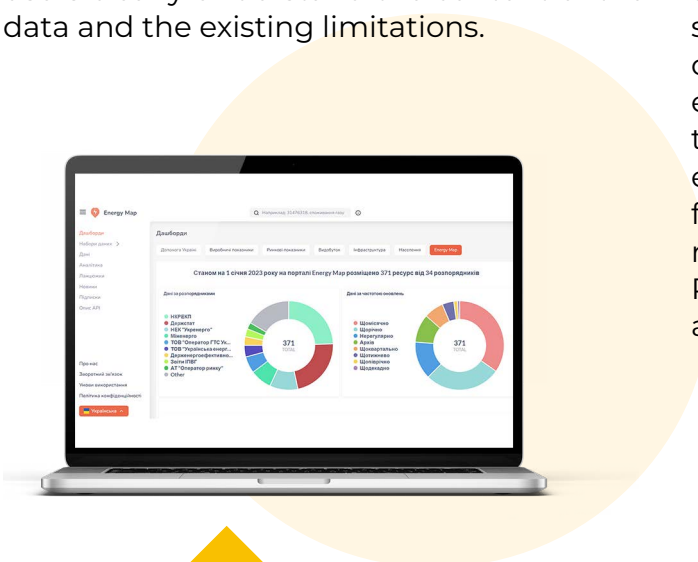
data and the existing limitations.

s
c
e
t
e
f
r
p
a

Energy Map

Q Наприклад, 31476318, обмінювання газу

Дашборди
Набори даних
Дані
Аналітика
Лідерборд
Новини
Підтримка
Опис API

Дашборди

Допомога Україні | Виробничі показники | Ринкові показники | Видобуток | Інфраструктура | Населення | Energy Map

Станом на 1 січня 2023 року на порталі Energy Map розміщено 371 ресурс від 34 розпорядників

Дані за розпорядниками

НКРЕКП
Держстат
НЕК "Укренерго"
Міненерго
ТОВ "Оператор ГТС Ук...
ТОВ "Українська енерг...
Держенергоефективно...
Звіти ІПВГ
АТ "Оператор ринку"
Other

371
TOTAL

Дані за частотою оновлень

Щомісячно
Щорічно
Нерегулярно
Архів
Щоквартально
Щотижнево
Щопівроку
Щоденно

371
TOTAL

Про нас
Зворотний зв'язок
Умови використання
Політика конфіденційності
Українська